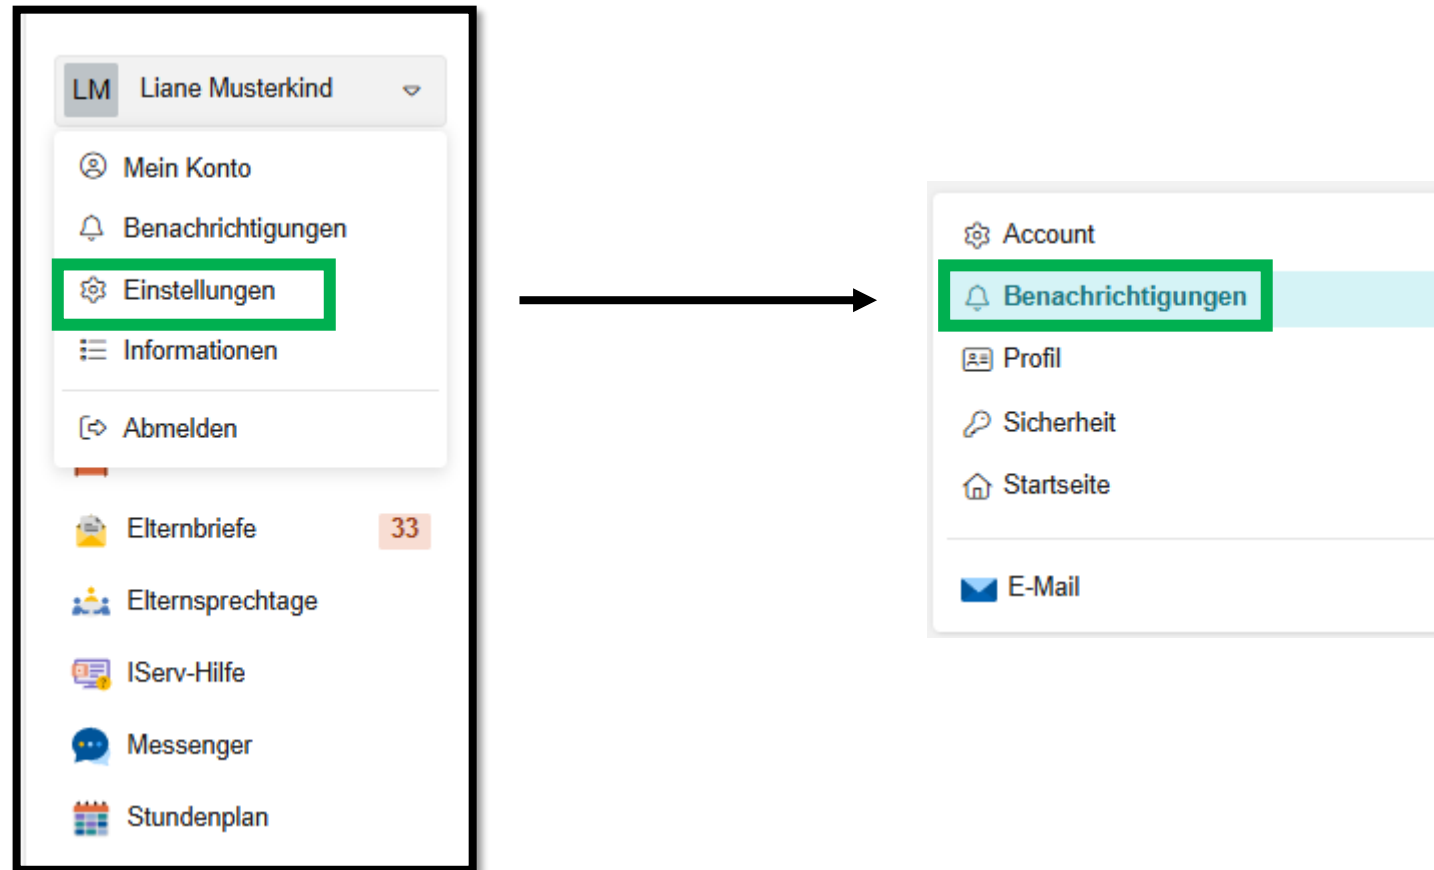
LM Liane Musterkind

Mein Konto

Benachrichtigungen

Einstellungen

Informationen

Abmelden

Elternbriefe 33

Elternsprechtage

IServ-Hilfe

Messenger

Stundenplan

Account

Benachrichtigungen

Profil

Sicherheit

Startseite

E-Mail